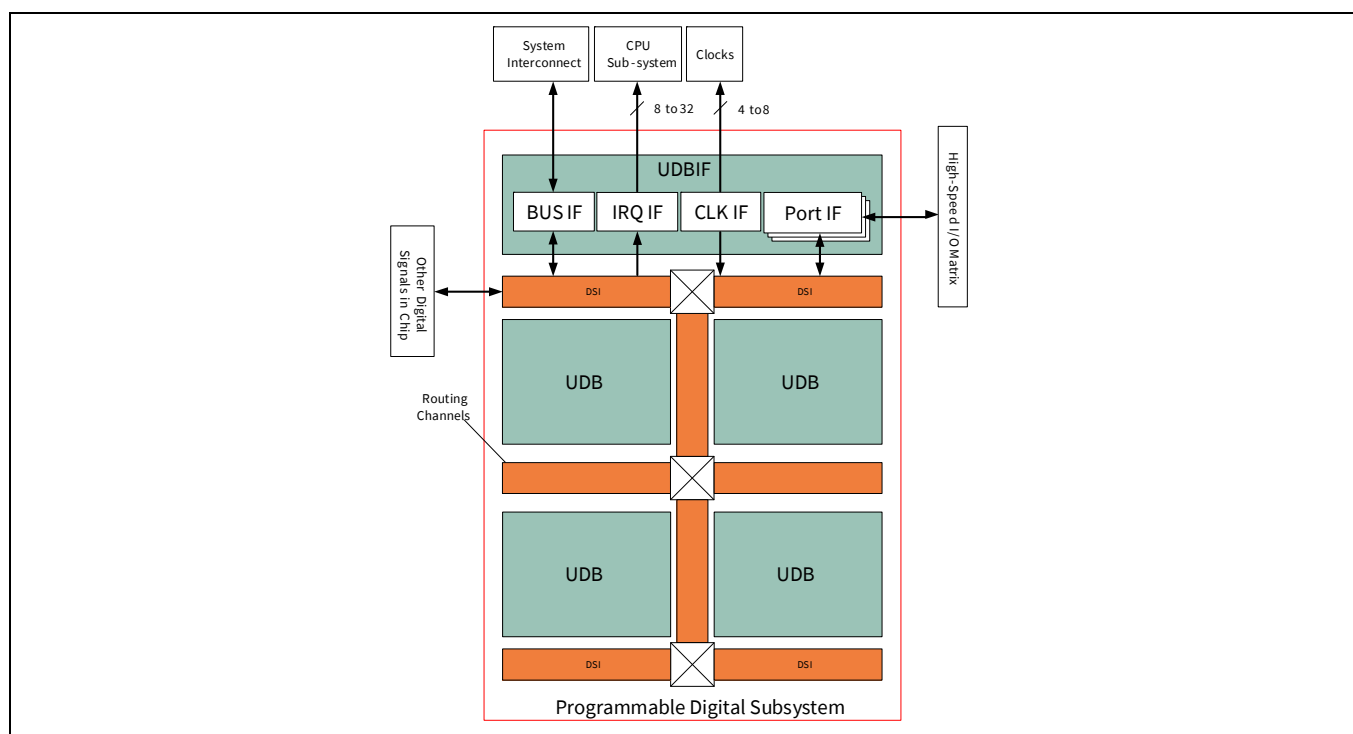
System Interconnect

CPU Sub-system

Clocks

8 to 32

4 to8

UDBIF

BUS IF

IRQ IF

CLK IF

Port IF

High-Speed I/O Matrix

Other Digital Signals in Chip

DSI

DSI

UDB

UDB

Routing Channels

UDB

UDB

DSI

DSI

Programmable Digital Subsystem